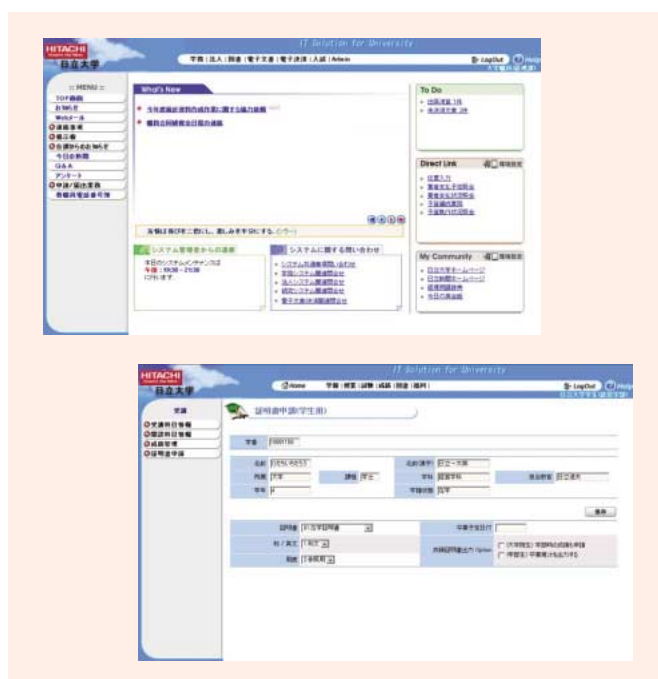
HITACHI
日立大学

IT Solution for University

学籍 | 法人 | 財務 | 電子文書 | 電子決済 | 入試 | Admin

LogOut

Help

— MENU —
TOP画面
お知らせ
Webメール
連絡事項
掲示板
会議からのお知らせ
今日の献立
Q&A
アンケート
申請/届出業務
各種共通書式等

What's New

先端技術研究助成事業に関する協力依頼

事務局研修会日程の連絡

To Do

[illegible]
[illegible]

Direct Link

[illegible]
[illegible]
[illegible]
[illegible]
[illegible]

システム管理者からの連絡

本日のシステムメンテナンスは
午後：19:30～21:30
に行います。

システムに関する問い合わせ

システム共通事項問い合わせ
学籍システム関連問合せ
法人システム関連問合せ
財務システム関連問合せ
電子文書決済関連問合せ

My Community

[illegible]
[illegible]
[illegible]
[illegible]

HITACHI
日立大学

IT Solution for University

Home

学籍 | 履修 | 試験 | 成績 | 財務 | 資料

LogOut

Help

学籍
受講科目情報
履修科目情報
成績管理
証明書申請

証明書申請(学生用)

学籍 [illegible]

氏名 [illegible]
所属 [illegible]
課程 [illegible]
学年 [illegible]
氏名(漢字) 日立一太郎
学科 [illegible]
学籍状態 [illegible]
指導教官 日立 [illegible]

証明書 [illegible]
和/英文 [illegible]
形式 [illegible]
卒業予定日付
成績証明書出力 Option
(大学院生) 学部時の成績も印刷
(学部生) 卒業見込も出力する